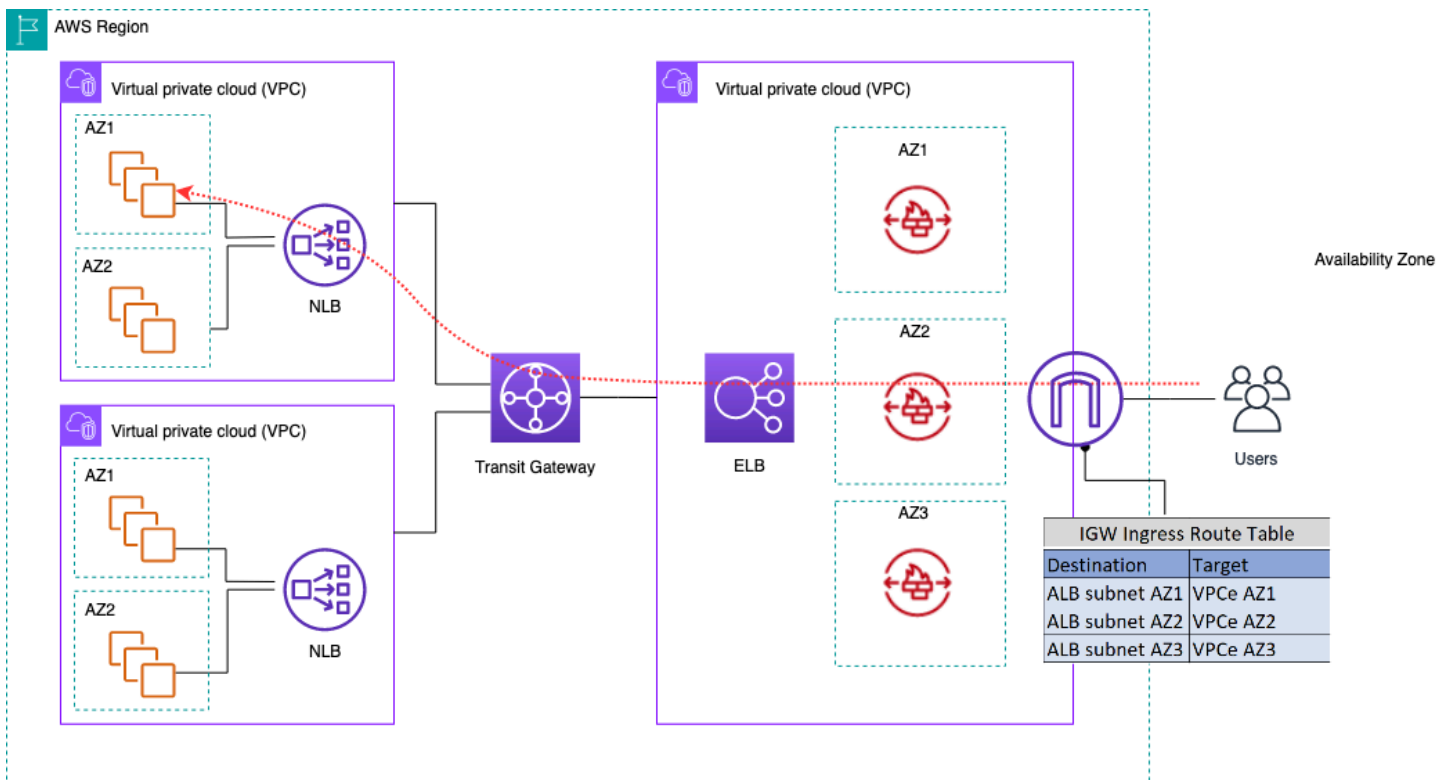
AWS Region

Virtual private cloud (VPC)

AZ1

AZ2

NLB

Virtual private cloud (VPC)

AZ1

AZ2

NLB

Transit Gateway

Virtual private cloud (VPC)

AZ1

AZ2

AZ3

ELB

Availability Zone

Users

IGW Ingress Route Table

| Destination | Target |
|---|---|
| ALB subnet AZ1 | VPCe AZ1 |
| ALB subnet AZ2 | VPCe AZ2 |
| ALB subnet AZ3 | VPCe AZ3 |